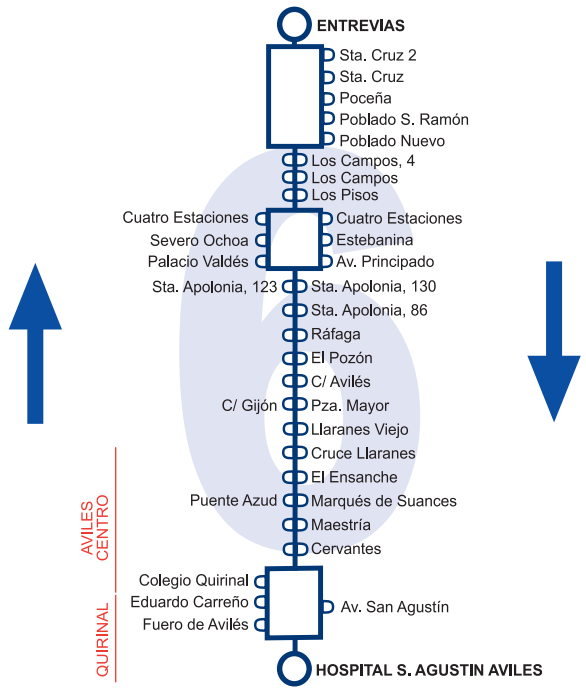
ENTREVIAS
Sta. Cruz 2
Sta. Cruz
Poceña
Poblado S. Ramón
Poblado Nuevo
Los Campos, 4
Los Campos
Los Pisos
Cuatro Estaciones
Cuatro Estaciones
Severo Ochoa
Estebanina
Palacio Valdés
Av. Principado
Sta. Apolonia, 123
Sta. Apolonia, 130
Sta. Apolonia, 86
Ráfaga
El Pozón
C/ Avilés
C/ Gijón
Pza. Mayor
Llaranes Viejo
Cruce Llaranes
El Ensanche
Puente Azud
Marqués de Suances
Maestría
Cervantes
AVILES CENTRO
Colegio Quirinal
Eduardo Carreño
Av. San Agustín
Fuero de Avilés
QUIRINAL
HOSPITAL S. AGUSTIN AVILES
6